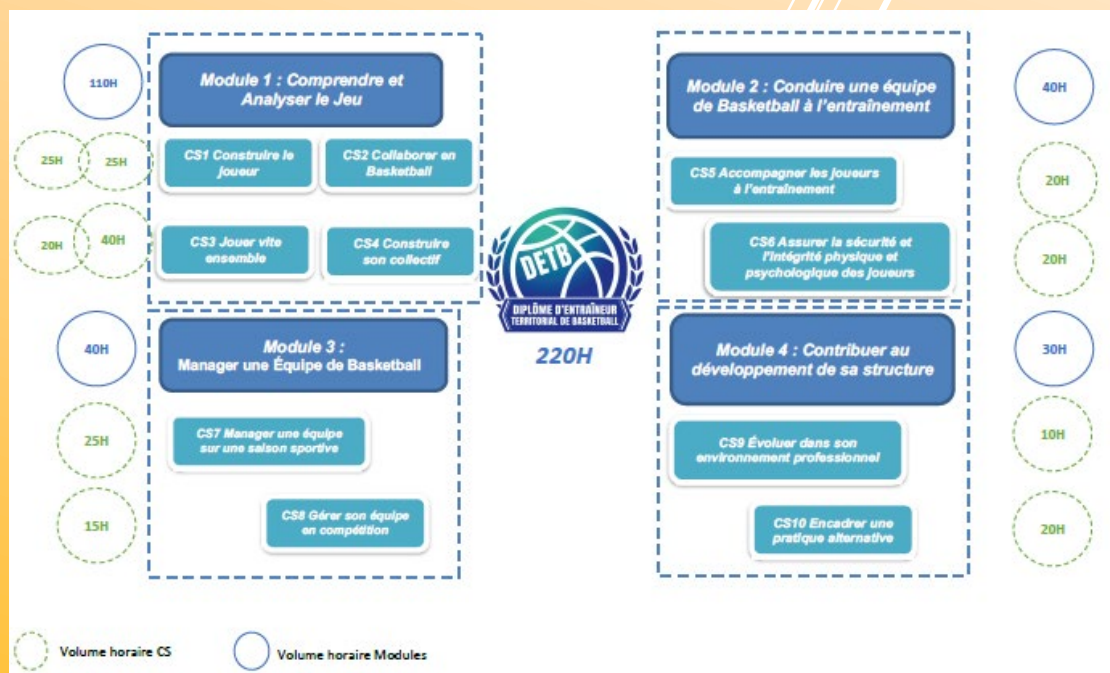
110H

Module 1 : Comprendre et Analyser le Jeu

25H 25H

CS1 Construire le joueur

CS2 Collaborer en Basketball

20H 40H

CS3 Jouer vite ensemble

CS4 Construire son collectif

40H

Module 3 : Manager une Équipe de Basketball

25H

CS7 Manager une équipe sur une saison sportive

15H

CS8 Gérer son équipe en compétition

DETB
DIPLÔME D'ENTRAÎNEUR TERRITORIAL DE BASKETBALL

220H

Module 2 : Conduire une équipe de Basketball à l'entraînement

40H

CS5 Accompagner les joueurs à l'entraînement

20H

CS6 Assurer la sécurité et l'intégrité physique et psychologique des joueurs

20H

Module 4 : Contribuer au développement de sa structure

30H

CS9 Évoluer dans son environnement professionnel

10H

CS10 Encadrer une pratique alternative

20H

Volume horaire CS

Volume horaire Modules